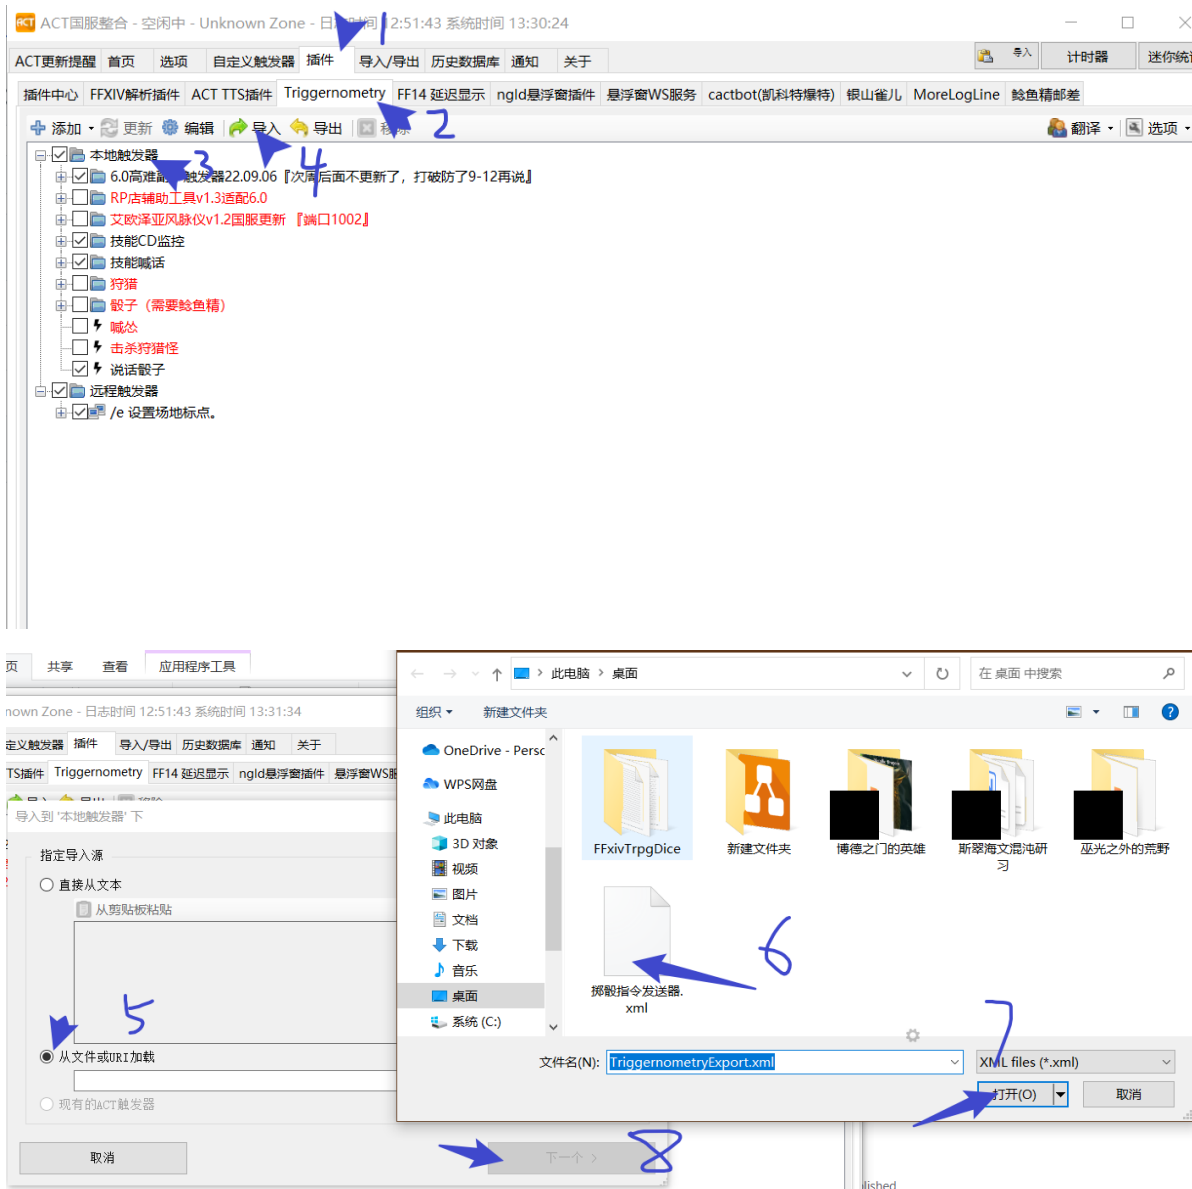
ACT国服整合 - 空闲中 - Unknown Zone - 日志时间 12:51:43 系统时间 13:30:24

ACT更新提醒 首页 选项 自定义触发器 插件 导入/导出 历史数据库 通知 关于

导入 计时器 迷你统

插件中心 FFXIV解析插件 ACT TTS插件 Triggernometry FF14 延迟显示 ngld悬浮窗插件 悬浮窗WS服务 cactbot(凯科特爆特) 银山雀儿 MoreLogLine 鲶鱼精邮差

添加 更新 编辑 导入 导出 移除 翻译 选项

1 2 3 4

本地触发器
6.0高难副本触发器22.09.06『次版后面不更新了，打破防了9-12再说』
RP店辅助工具v1.3适配6.0
艾欧泽亚风脉仪v1.2国服更新『端口1002』
技能CD监控
技能喊话
狩猎
骰子（需要鲶鱼精）
喊怂
击杀狩猎怪
说话骰子
远程触发器
/e 设置场地标点。

页 共享 查看 应用程序工具

nown Zone - 日志时间 12:51:43 系统时间 13:31:34

定义触发器 插件 导入/导出 历史数据库 通知 关于

TS插件 Triggernometry FF14 延迟显示 ngld悬浮窗插件 悬浮窗WS服

导入到 '本地触发器' 下

指定导入源
直接从文本
从剪贴板粘贴
5
从文件或URI加载
现有的ACT触发器

取消 下一个 8

此电脑 桌面 在 桌面 中搜索

组织 新建文件夹

OneDrive - Perso
WPS网盘
此电脑
3D 对象
视频
图片
文档
下载
音乐
桌面
系统 (C:)

FFxivTrpgDice 新建文件夹 博德之门的英雄 斯翠海文混沌研习 巫光之外的荒野

掷骰指令发送器.xml

6 7

文件名(N): TriggernometryExport.xml XML files (*.xml)

打开(O) 取消

lished